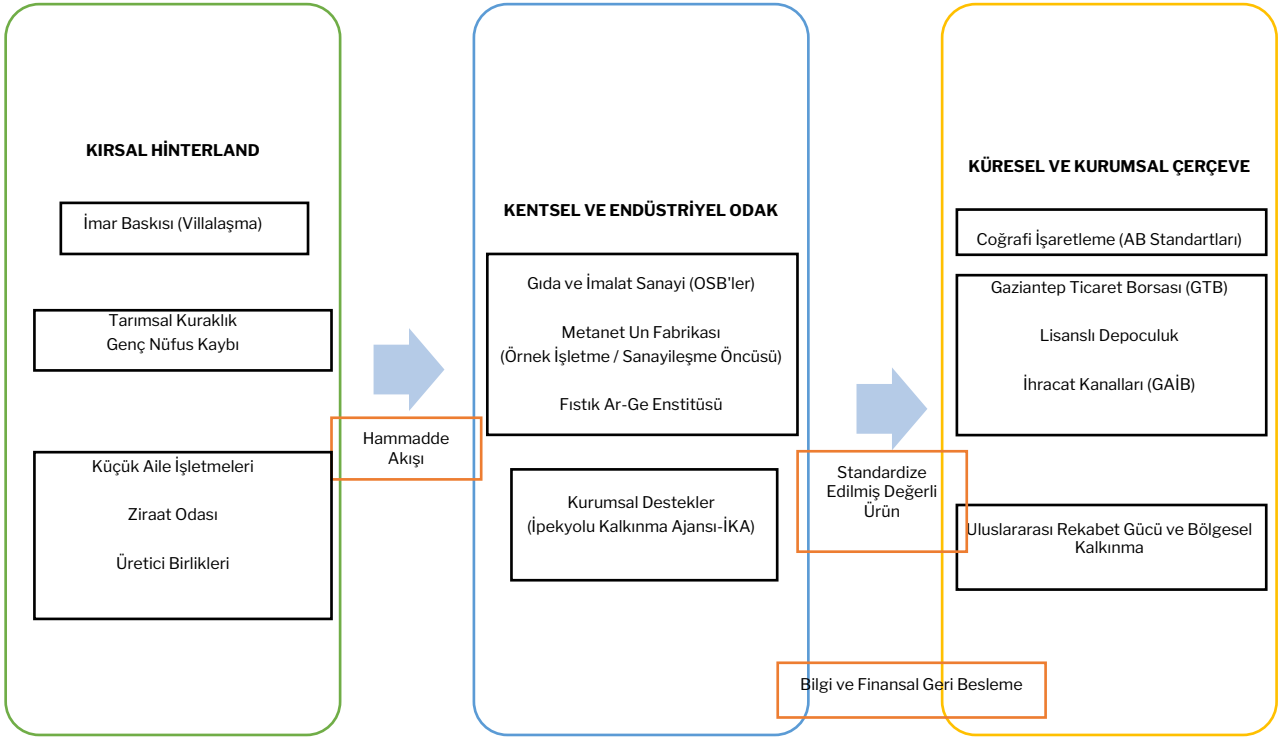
KIRSAL HİNTERLAND

İmar Baskısı (Villalaşma)

Tarımsal Kuraklık
Genç Nüfus Kaybı

Küçük Aile İşletmeleri

Ziraat Odası

Üretici Birlikleri

Hammadde Akışı

KENTSEL VE ENDÜSTRİYEL ODAK

Gıda ve İmalat Sanayi (OSB'ler)

Metanet Un Fabrikası
(Örnek İşletme / Sanayileşme Öncüsü)

Fıstık Ar-Ge Enstitüsü

Kurumsal Destekler
(İpekyolu Kalkınma Ajansı-İKA)

Standardize Edilmiş Değerli Ürün

KÜRESEL VE KURUMSAL ÇERÇEVE

Coğrafi İşaretleme (AB Standartları)

Gaziantep Ticaret Borsası (GTB)

Lisanslı Depoculuk

İhracat Kanalları (GAİB)

Uluslararası Rekabet Gücü ve Bölgesel Kalkınma

Bilgi ve Finansal Geri Besleme